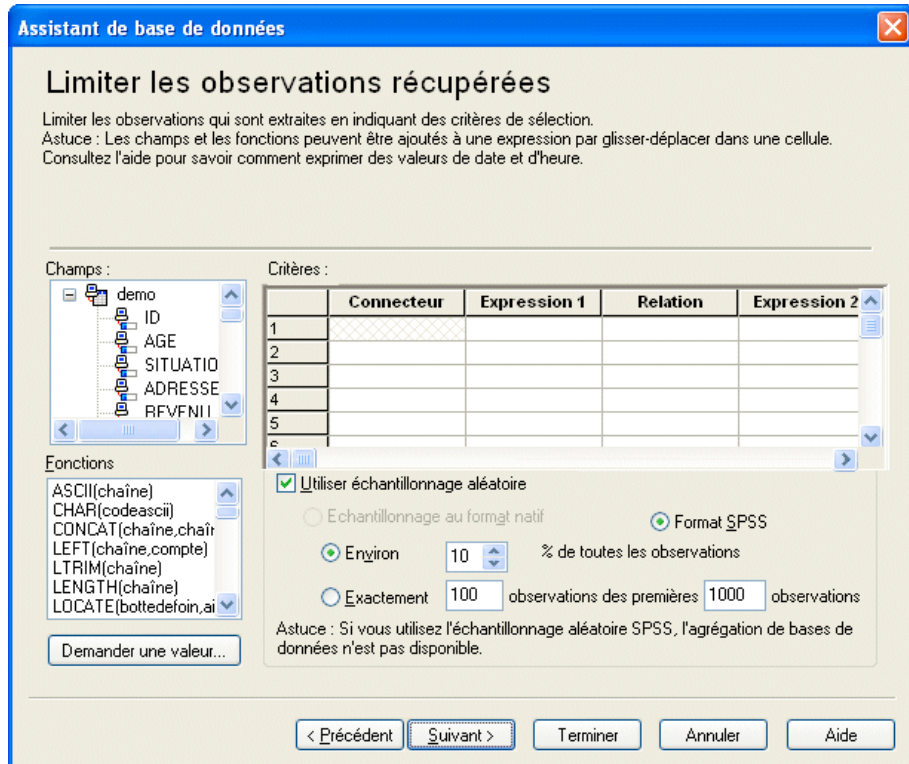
Assistant de base de données

Limiter les observations récupérées

Limiter les observations qui sont extraites en indiquant des critères de sélection.
Astuce : Les champs et les fonctions peuvent être ajoutés à une expression par glisser-déplacer dans une cellule.
Consultez l'aide pour savoir comment exprimer des valeurs de date et d'heure.

Champs :

demo
ID
AGE
SITUATIO
ADRESSE
REVENU

Fonctions

ASCII(chaîne)
CHAR(codeascii)
CONCAT(chaîne,chaîr
LEFT(chaîne,compte)
LTRIM(chaîne)
LENGTH(chaîne)
LOCATE(bottedefoin,ai

Demander une valeur...

Critères :

| | Connecteur | Expression 1 | Relation | Expression 2 |
|---|---|---|---|---|
| 1 | | | | |
| 2 | | | | |
| 3 | | | | |
| 4 | | | | |
| 5 | | | | |
| 6 | | | | |

Utiliser échantillonnage aléatoire

Echantillonnage au format natif

Format SPSS

Environ 10 % de toutes les observations

Exactement 100 observations des premières 1000 observations

Astuce : Si vous utilisez l'échantillonnage aléatoire SPSS, l'agrégation de bases de données n'est pas disponible.

< Précédent Suivant > Terminer Annuler Aide